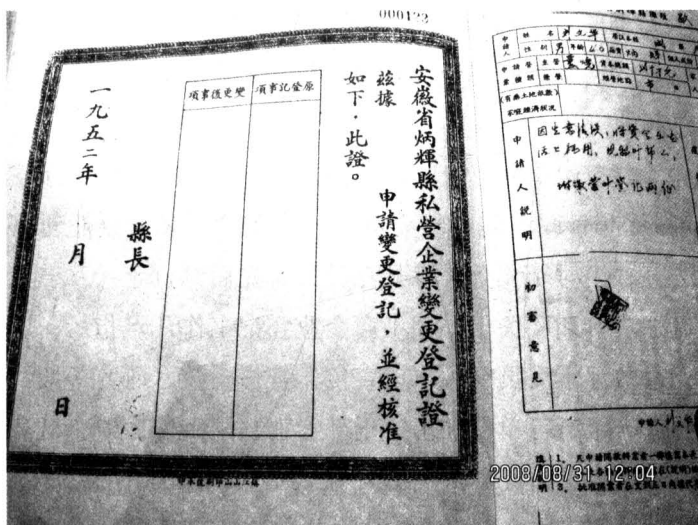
000122

安徽省炳輝縣私營企業變更登記證

茲據　　申請變更登記，並經核准如下，此證。

| 原登記事項 | 變更後事項 |
|---|---|
| | |

縣長

一九五二年　　月　　日

申請人 | 姓名 | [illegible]
申請人說明 | 因生意清淡，將資金全部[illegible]，現願申請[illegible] | 謝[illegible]
初審意見

2008/08/31 12:04